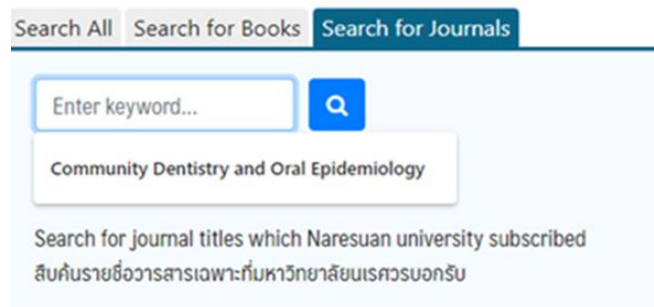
Search All | Search for Books | Search for Journals

Enter keyword...

Community Dentistry and Oral Epidemiology

Search for journal titles which Naresuan university subscribed
สืบค้นรายชื่อวารสารเฉพาะที่มหาวิทยาลัยนเรศวรบอกรับ